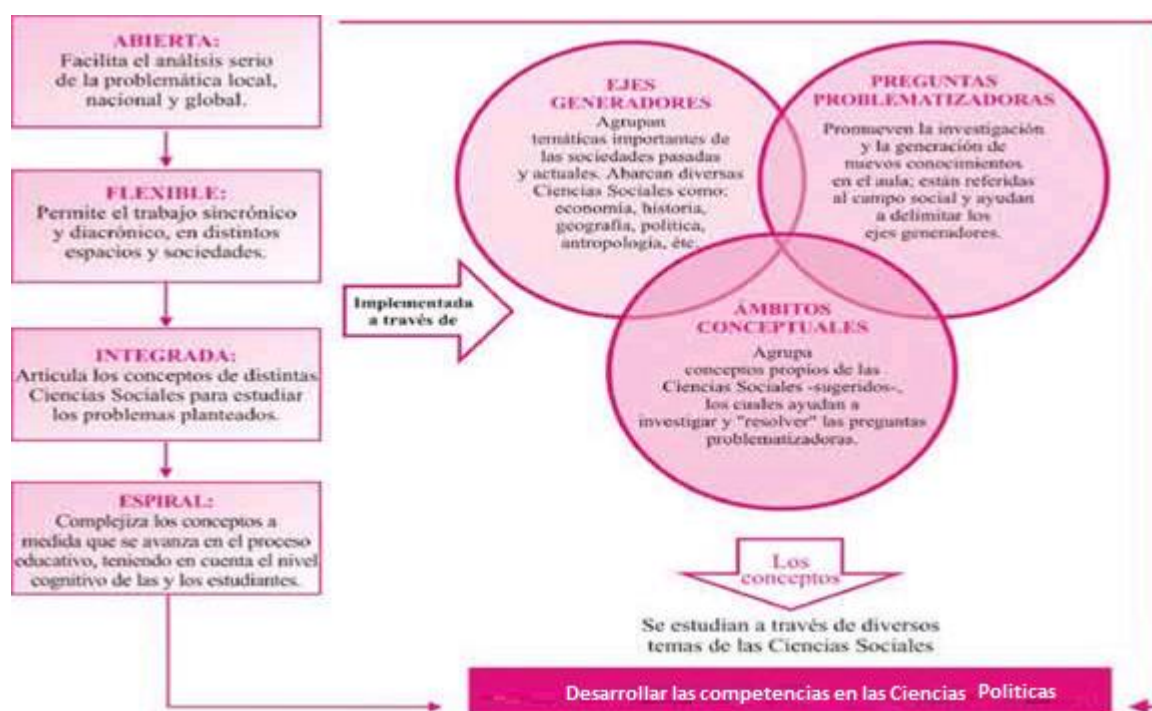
ABIERTA:
Facilita el análisis serio de la problemática local, nacional y global.

FLEXIBLE:
Permite el trabajo sincrónico y diacrónico, en distintos espacios y sociedades.

INTEGRADA:
Articula los conceptos de distintas Ciencias Sociales para estudiar los problemas planteados.

ESPIRAL:
Complejiza los conceptos a medida que se avanza en el proceso educativo, teniendo en cuenta el nivel cognitivo de las y los estudiantes.

Implementada a través de

EJES GENERADORES
Agrupan temáticas importantes de las sociedades pasadas y actuales. Abarcan diversas Ciencias Sociales como: economía, historia, geografía, política, antropología, étc.

PREGUNTAS PROBLEMATIZADORAS
Promueven la investigación y la generación de nuevos conocimientos en el aula; están referidas al campo social y ayudan a delimitar los ejes generadores.

ÁMBITOS CONCEPTUALES
Agrupa conceptos propios de las Ciencias Sociales -sugeridos-, los cuales ayudan a investigar y "resolver" las preguntas problematizadoras.

Los conceptos

Se estudian a través de diversos temas de las Ciencias Sociales

Desarrollar las competencias en las Ciencias Politicas